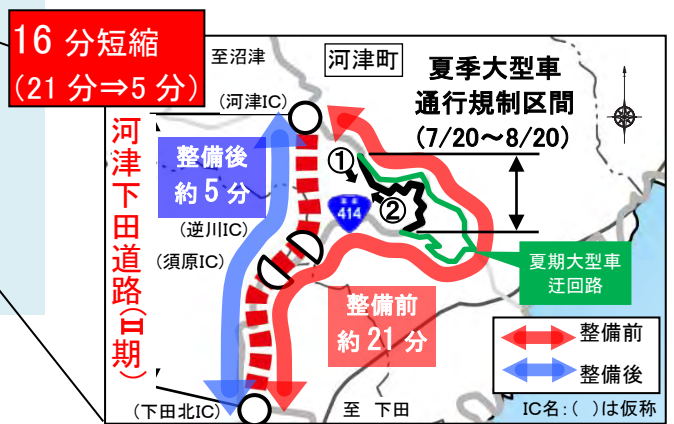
16 分短縮
(21 分⇒5 分)

至沼津

河津町

夏季大型車
通行規制区間
(7/20〜8/20)

(河津IC)

河津下田道路(Ⅱ期)

整備後
約 5 分

①

②

414

(逆川IC)

(須原IC)

夏期大型車
迂回路

整備前
約 21 分

整備前

整備後

(下田北IC)

至 下田

IC名:( )は仮称